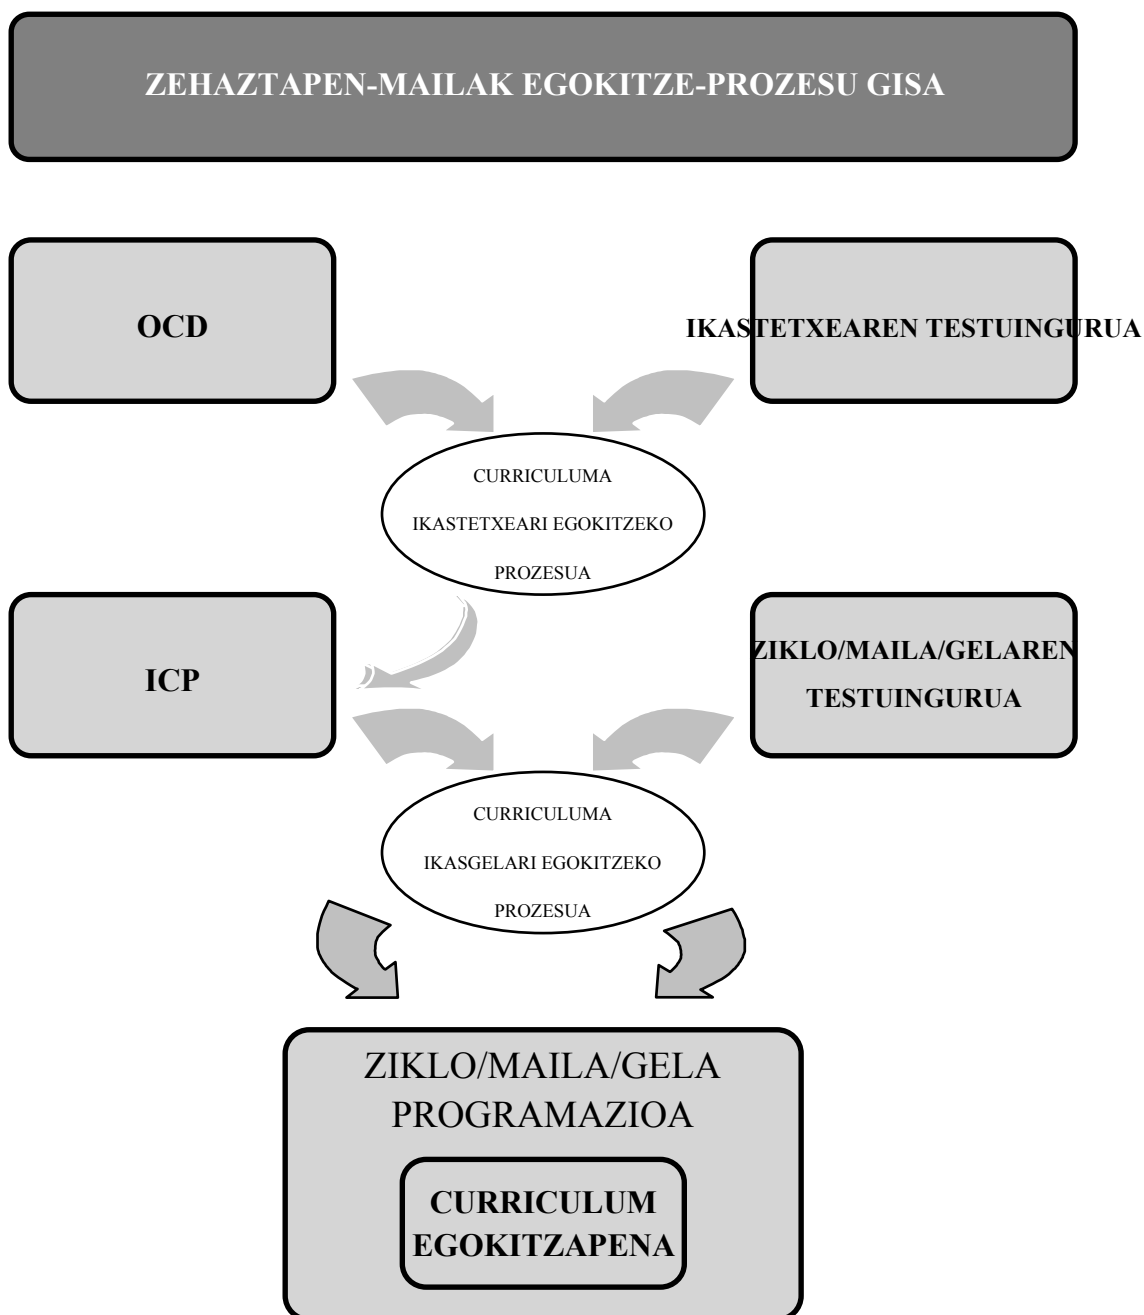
ZEHAZTAPEN-MAILAK EGOKITZE-PROZESU GISA

OCD

IKASTETXEAREN TESTUINGURUA

CURRICULUMA IKASTETXEARI EGOKITZEKO PROZESUA

ICP

ZIKLO/MAILA/GELAREN TESTUINGURUA

CURRICULUMA IKASGELARI EGOKITZEKO PROZESUA

ZIKLO/MAILA/GELA PROGRAMAZIOA

CURRICULUM EGOKITZAPENA